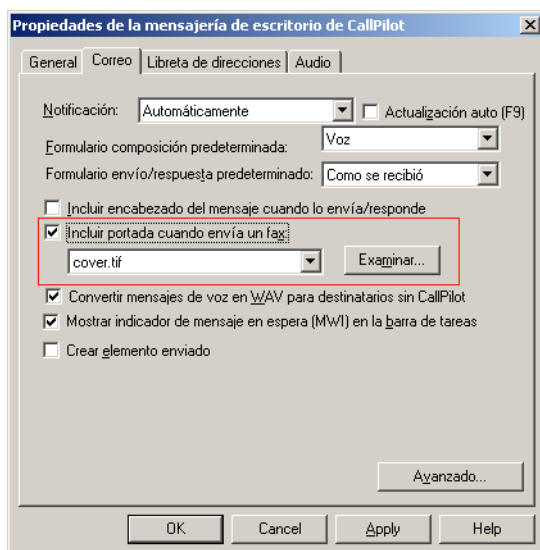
Propiedades de la mensajería de escritorio de CallPilot

General | Correo | Libreta de direcciones | Audio

Notificación: Automáticamente
Actualización auto (F9)

Formulario composición predeterminada: Voz

Formulario envío/respuesta predeterminado: Como se recibió

Incluir encabezado del mensaje cuando lo envía/responde

Incluir portada cuando envía un fax

cover.tif
Examinar...

Convertir mensajes de voz en WAV para destinatarios sin CallPilot

Mostrar indicador de mensaje en espera (MWI) en la barra de tareas

Crear elemento enviado

Avanzado...

OK | Cancel | Apply | Help